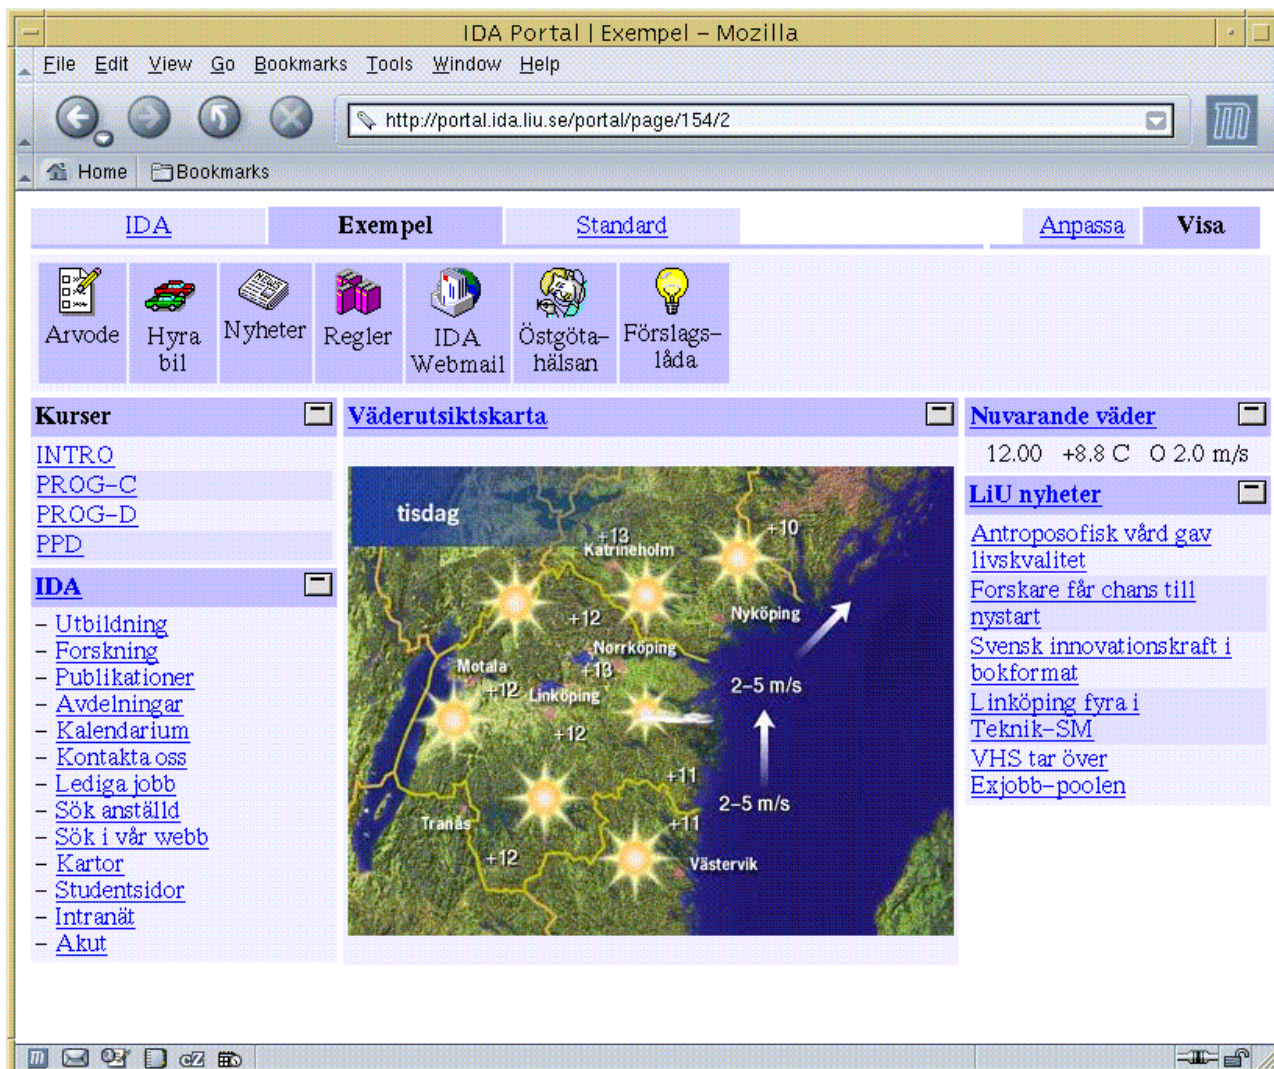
IDA Portal | Exempel – Mozilla

File Edit View Go Bookmarks Tools Window Help

http://portal.ida.liu.se/portal/page/154/2

Home Bookmarks

IDA Exempel Standard Anpassa Visa

Arvode Hyra bil Nyheter Regler IDA Webmail Östgöta-hälsan Förslags-låda

Kurser
INTRO
PROG-C
PROG-D
PPD

IDA
– Utbildning
– Forskning
– Publikationer
– Avdelningar
– Kalendarium
– Kontakta oss
– Lediga jobb
– Sök anställd
– Sök i vår webb
– Kartor
– Studentsidor
– Intranät
– Akut

Väderutsiktskarta

tisdag
+13 Katrineholm
+10
+12
Nyköping
Norrköping
Motala
+13
+12 Linköping
2–5 m/s
+12
+11
2–5 m/s
Tranås
+11
+12
Västervik

Nuvarande väder
12.00 +8.8 C O 2.0 m/s

LiU nyheter
Antroposofisk vård gav livskvalitet
Forskare får chans till nystart
Svensk innovationskraft i bokformat
Linköping fyra i Teknik-SM
VHS tar över Exjobb-poolen